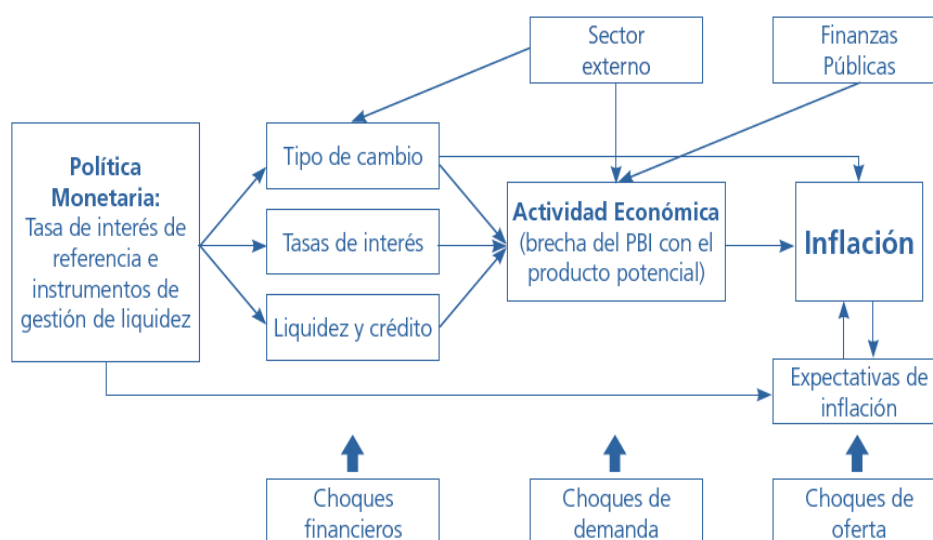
Sector externo

Finanzas Públicas

Política Monetaria:
Tasa de interés de referencia e instrumentos de gestión de liquidez

Tipo de cambio

Tasas de interés

Liquidez y crédito

Actividad Económica
(brecha del PBI con el producto potencial)

Inflación

Expectativas de inflación

Choques financieros

Choques de demanda

Choques de oferta